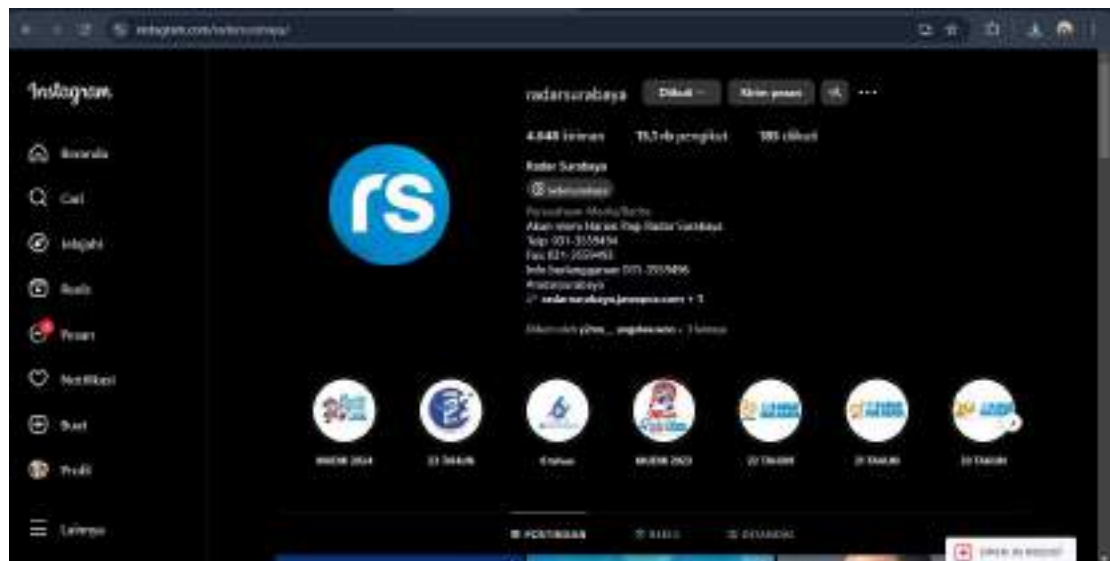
instagram.com/radarsurabaya/

Instagram

Beranda

Cari

Jelajahi

Reels

Pesan

Notifikasi

Buat

Profil

Lainnya

radarsurabaya Diikuti Kirim pesan

4.848 kiriman 95,3 rb pengikut 185 diikuti

Radar Surabaya

radarsurabaya

Perusahaan Media/Berita

Akun resmi Harian Pagi Radar Surabaya

Telp: 031-3559494

Fax 031-3559493

Info berlangganan 031-3559496

#radarsurabaya

radarsurabaya.jawapos.com + 1

Diikuti oleh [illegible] dan 1 lainnya

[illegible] 2024 | 22 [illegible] | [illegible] | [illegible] 2023 | 22 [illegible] | 21 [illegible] | 20 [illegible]

POSTINGAN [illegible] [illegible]

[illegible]